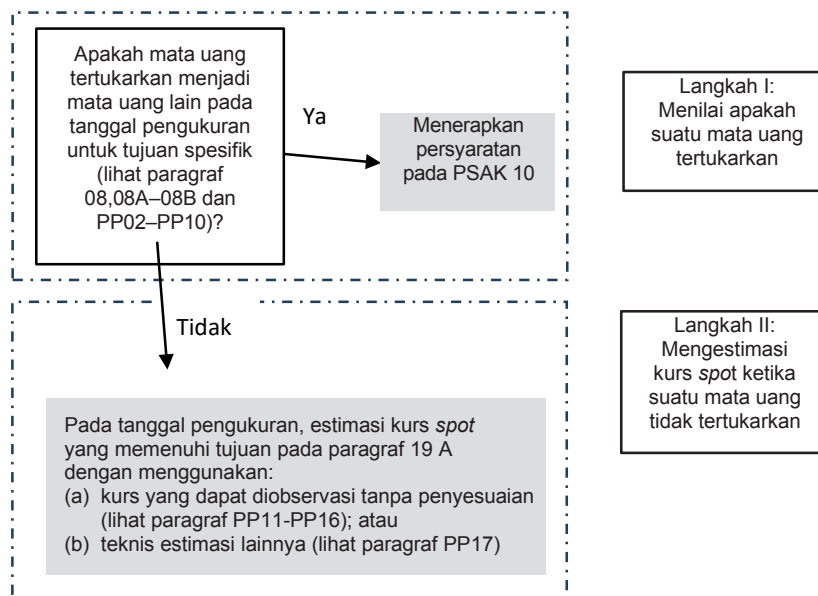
Apakah mata uang tertukarkan menjadi mata uang lain pada tanggal pengukuran untuk tujuan spesifik (lihat paragraf 08,08A–08B dan PP02–PP10)?

Ya

Menerapkan persyaratan pada PSAK 10

Langkah I: Menilai apakah suatu mata uang tertukarkan

Tidak

Langkah II: Mengestimasi kurs *spot* ketika suatu mata uang tidak tertukarkan

Pada tanggal pengukuran, estimasi kurs *spot* yang memenuhi tujuan pada paragraf 19 A dengan menggunakan:
(a) kurs yang dapat diobservasi tanpa penyesuaian (lihat paragraf PP11-PP16); atau
(b) teknis estimasi lainnya (lihat paragraf PP17)